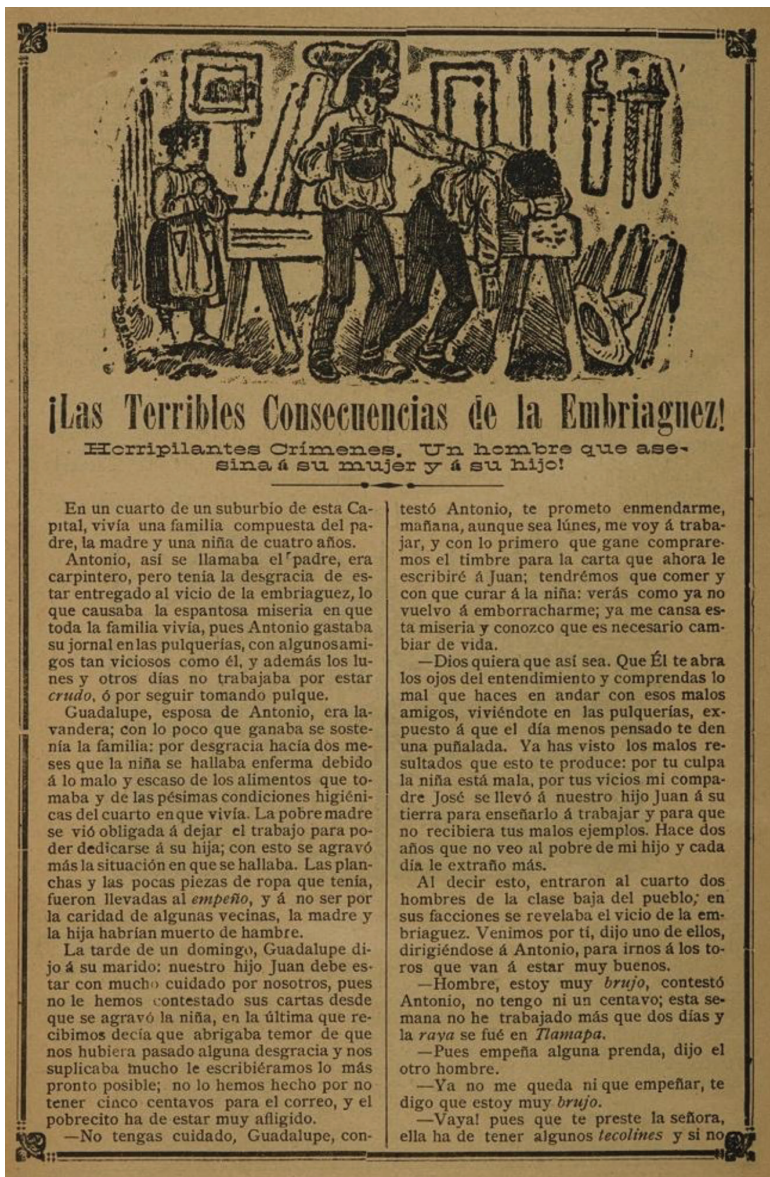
¡Las Terribles Consecuencias de la Embriaguez!

Horripilantes Crímenes. Un hombre que asesina á su mujer y á su hijo!

En un cuarto de un suburbio de esta Capital, vivía una familia compuesta del padre, la madre y una niña de cuatro años.

Antonio, así se llamaba el padre, era carpintero, pero tenía la desgracia de estar entregado al vicio de la embriaguez, lo que causaba la espantosa miseria en que toda la familia vivía, pues Antonio gastaba su jornal en las pulquerías, con algunos amigos tan viciosos como él, y además los lunes y otros días no trabajaba por estar *crudo*, ó por seguir tomando pulque.

Guadalupe, esposa de Antonio, era lavandera; con lo poco que ganaba se sostenía la familia: por desgracia hacía dos meses que la niña se hallaba enferma debido á lo malo y escaso de los alimentos que tomaba y de las pésimas condiciones higiénicas del cuarto en que vivía. La pobre madre se vió obligada á dejar el trabajo para poder dedicarse á su hija; con esto se agravó más la situación en que se hallaba. Las planchas y las pocas piezas de ropa que tenía, fueron llevadas al *empeño*, y á no ser por la caridad de algunas vecinas, la madre y la hija habrían muerto de hambre.

La tarde de un domingo, Guadalupe dijo á su marido: nuestro hijo Juan debe estar con mucho cuidado por nosotros, pues no le hemos contestado sus cartas desde que se agravó la niña, en la última que recibimos decía que abrigaba temor de que nos hubiera pasado alguna desgracia y nos suplicaba mucho le escribiéramos lo más pronto posible; no lo hemos hecho por no tener cinco centavos para el correo, y el pobrecito ha de estar muy afligido.

—No tengas cuidado, Guadalupe, contestó Antonio, te prometo enmendarme, mañana, aunque sea lúnes, me voy á trabajar, y con lo primero que gane compraremos el timbre para la carta que ahora le escribiré á Juan; tendrémos que comer y con que curar á la niña: verás como ya no vuelvo á emborracharme; ya me cansa esta miseria y conozco que es necesario cambiar de vida.

—Dios quiera que así sea. Que Él te abra los ojos del entendimiento y comprendas lo mal que haces en andar con esos malos amigos, viviéndote en las pulquerías, expuesto á que el día menos pensado te den una puñalada. Ya has visto los malos resultados que esto te produce: por tu culpa la niña está mala, por tus vicios mi compadre José se llevó á nuestro hijo Juan á su tierra para enseñarlo á trabajar y para que no recibiera tus malos ejemplos. Hace dos años que no veo al pobre de mi hijo y cada día le extraño más.

Al decir esto, entraron al cuarto dos hombres de la clase baja del pueblo; en sus facciones se revelaba el vicio de la embriaguez. Venimos por ti, dijo uno de ellos, dirigiéndose á Antonio, para irnos á los toros que van á estar muy buenos.

—Hombre, estoy muy *brujo*, contestó Antonio, no tengo ni un centavo; esta semana no he trabajado más que dos días y la *raya* se fué en *Tlamapa*.

—Pues empeña alguna prenda, dijo el otro hombre.

—Ya no me queda ni que empeñar, te digo que estoy muy *brujo*.

—Vaya! pues que te preste la señora, ella ha de tener algunos *tecolines* y si no